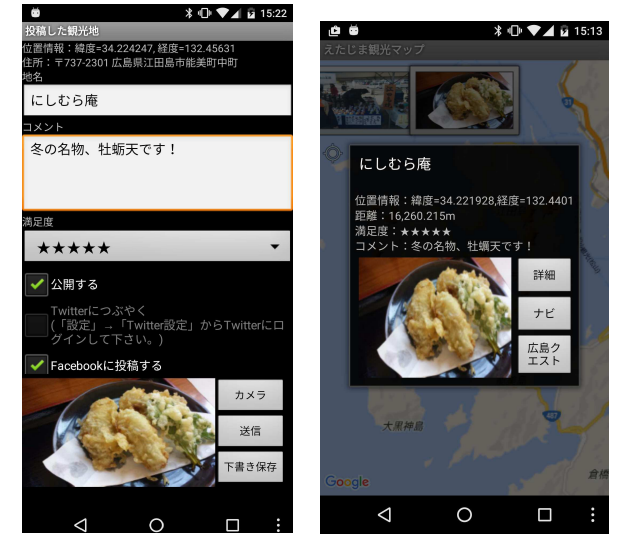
15:22

投稿した観光地

位置情報：緯度=34.224247, 経度=132.45631
住所：〒737-2301 広島県江田島市能美町中町

地名

にしむら庵

コメント

冬の名物、牡蛎天です！

満足度

★★★★★

公開する

Twitterにつぶやく
(「設定」→「Twitter設定」からTwitterにログインして下さい。)

Facebookに投稿する

カメラ

送信

下書き保存

15:13

えたじま観光マップ

にしむら庵

位置情報：緯度=34.221928,経度=132.4401
距離：16,260.215m
満足度：★★★★★
コメント：冬の名物、牡蠣天です！

詳細

ナビ

広島クエスト

大黒神島

倉橋

Google